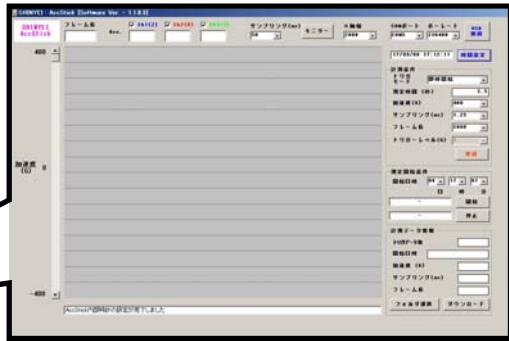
SHINYEI : AccStick [Software Ver : 1.1.0.0]

SHINYEI AccStick

フレーム名

No.

CH1(X) CH2(Y) CH3(Z)

サンプリング(ms)

50

モニター

X軸幅

2000

COMポート

COM1

ボーレート

230400

USB接続

17/08/08 17:12:11

時刻設定

400

加速度(G) 0

-400

計測条件

トリガモード

即時開始

測定時間(秒)

0.5

録画(K)

400

サンプリング(ms)

1.25

フレーム名

2000

トリガーレベル(G)

設定

測定開始条件

開始日時

時 分 秒

停止

計測データ情報

FIXデータ数

開始日時

録画 (K)

サンプリング(ms)

フレーム名

フォルダ選択

ダウンロード

AccStick内部時計の設定が完了しました